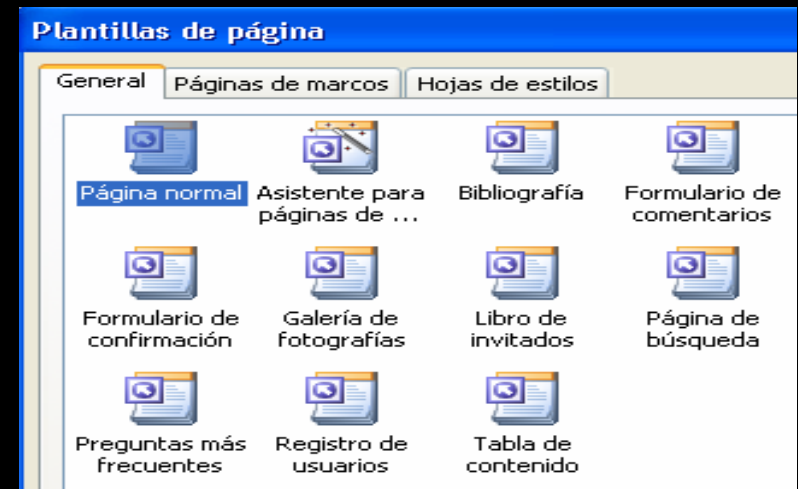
Plantillas de página

General | Páginas de marcos | Hojas de estilos

Página normal
Asistente para páginas de ...
Bibliografía
Formulario de comentarios
Formulario de confirmación
Galería de fotografías
Libro de invitados
Página de búsqueda
Preguntas más frecuentes
Registro de usuarios
Tabla de contenido